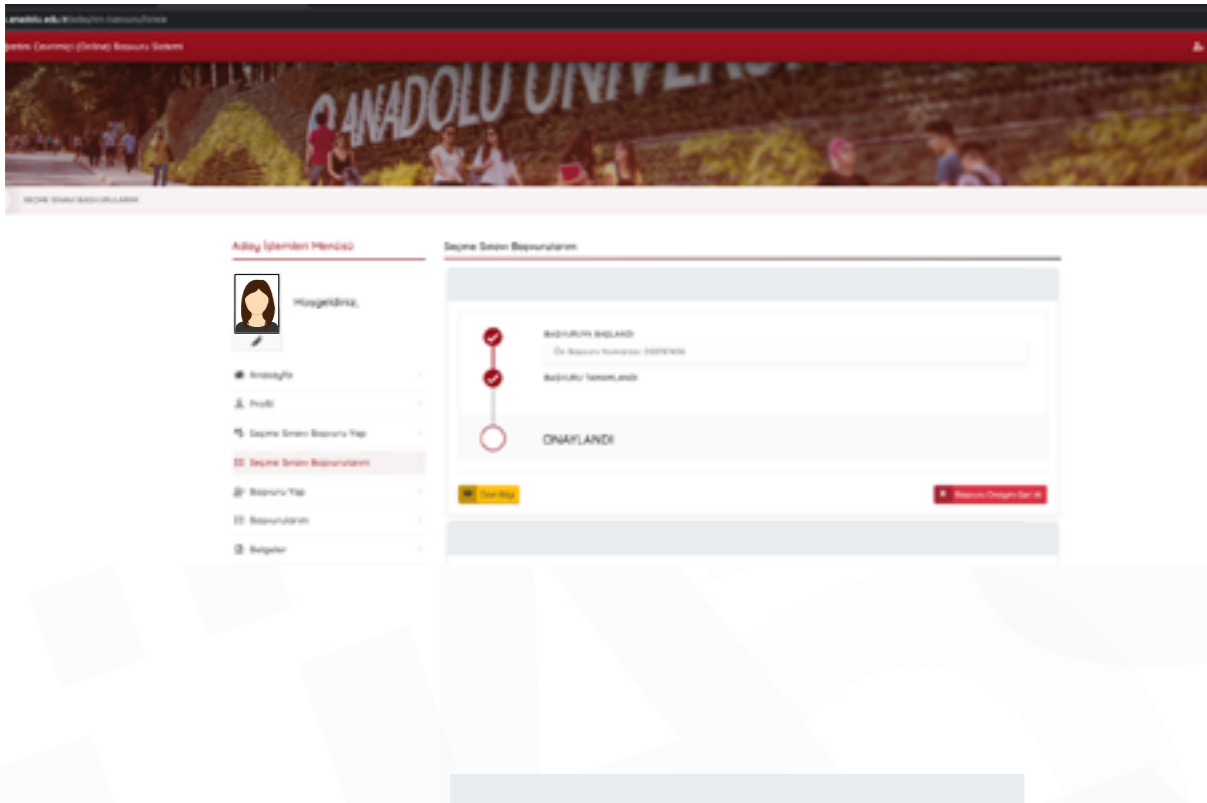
.anadolu.edu.tr/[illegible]

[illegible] Çevrimiçi (Online) Başvuru Sistemi

ANADOLU ÜNİVER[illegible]

SEÇME SINAVI BAŞVURULARIM

Aday İşlemleri Menüsü

Hoşgeldiniz,

Anasayfa

Profil

Seçme Sınavı Başvuru Yap

Seçme Sınavı Başvurularım

Başvuru Yap

Başvurularım

Belgeler

Seçme Sınavı Başvurularım

BAŞVURUYA BAŞLANDI

Ön Başvuru Numarası: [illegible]

BAŞVURU TAMAMLANDI

ONAYLANDI

Çıktı Al

Başvuru Onayını Geri Al